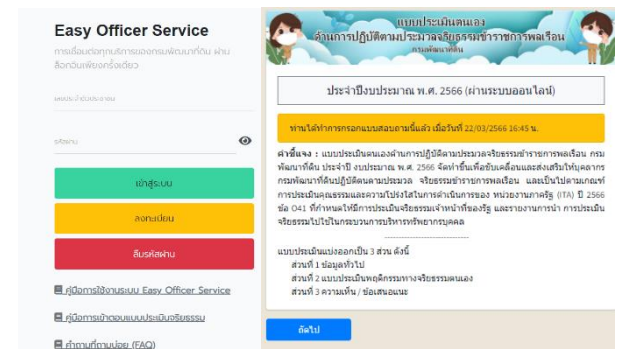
Easy Officer Service

การเชื่อมต่อทุกบริการของกรมพัฒนาที่ดิน ผ่านล็อกอินเพียงครั้งเดียว

เลขประจำตัวประชาชน

รหัสผ่าน

เข้าสู่ระบบ

ลงทะเบียน

ลืมรหัสผ่าน

คู่มือการใช้งานระบบ Easy Officer Service

คู่มือการเข้าตอบแบบประเมินจริยธรรม

คำถามที่พบบ่อย (FAQ)

แบบประเมินตนเอง
ด้านการปฏิบัติตามประมวลจริยธรรมข้าราชการพลเรือน
กรมพัฒนาที่ดิน

ประจำปีงบประมาณ พ.ศ. 2566 (ผ่านระบบออนไลน์)

ท่านได้ทำการกรอกแบบสอบถามนี้แล้ว เมื่อวันที่ 22/03/2566 16:45 น.

คำชี้แจง : แบบประเมินตนเองด้านการปฏิบัติตามประมวลจริยธรรมข้าราชการพลเรือน กรมพัฒนาที่ดิน ประจำปี งบประมาณ พ.ศ. 2566 จัดทำขึ้นเพื่อขับเคลื่อนและส่งเสริมให้บุคลากรกรมพัฒนาที่ดินปฏิบัติตามประมวล จริยธรรมข้าราชการพลเรือน และเป็นไปตามเกณฑ์การประเมินคุณธรรมและความโปร่งใสในการดำเนินการของ หน่วยงานภาครัฐ (ITA) ปี 2566 ข้อ O41 ที่กำหนดให้มีการประเมินจริยธรรมเจ้าหน้าที่ของรัฐ และรายงานการนำ การประเมินจริยธรรมไปใช้ในกระบวนการบริหารทรัพยากรบุคคล

แบบประเมินแบ่งออกเป็น 3 ส่วน ดังนี้
ส่วนที่ 1 ข้อมูลทั่วไป
ส่วนที่ 2 แบบประเมินพฤติกรรมทางจริยธรรมตนเอง
ส่วนที่ 3 ความเห็น / ข้อเสนอแนะ

ถัดไป